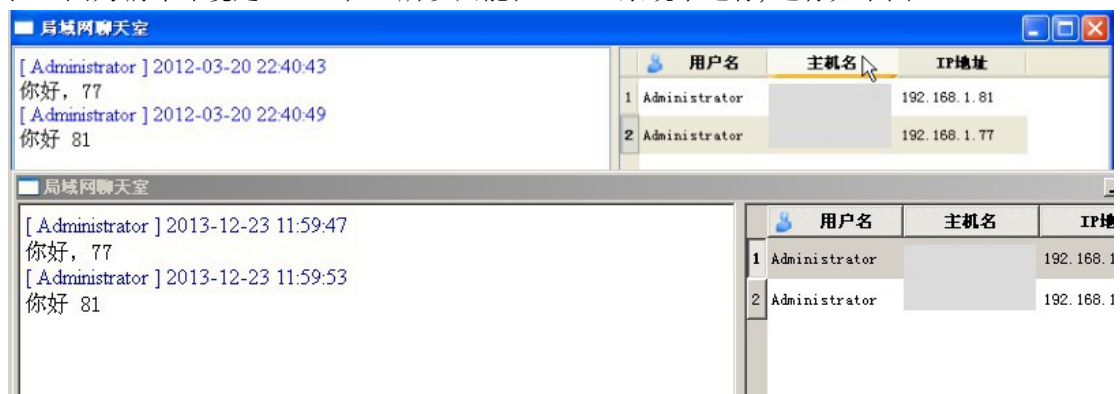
局域网聊天室

[ Administrator ] 2012-03-20 22:40:43
你好，77
[ Administrator ] 2012-03-20 22:40:49
你好 81

| | 用户名 | 主机名 | IP地址 |
|---|---|---|---|
| 1 | Administrator | | 192.168.1.81 |
| 2 | Administrator | | 192.168.1.77 |

局域网聊天室

[ Administrator ] 2013-12-23 11:59:47
你好，77
[ Administrator ] 2013-12-23 11:59:53
你好 81

| | 用户名 | 主机名 | IP地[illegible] |
|---|---|---|---|
| 1 | Administrator | | 192.168.1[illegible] |
| 2 | Administrator | | 192.168.1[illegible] |